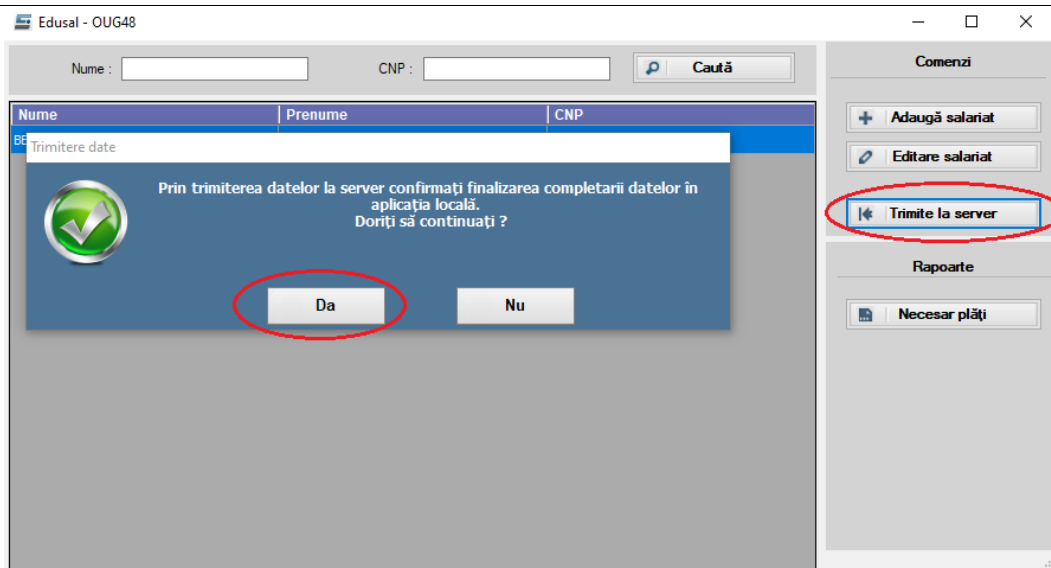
Edusal - OUG48

Nume :
CNP :
Caută

| Nume | Prenume | CNP |
|---|---|---|
| BE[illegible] | | |

Trimitere date

Prin trimiterea datelor la server confirmaţi finalizarea completarii datelor în aplicaţia locală.
Doriţi să continuaţi ?

Da
Nu

Comenzi
Adaugă salariat
Editare salariat
Trimite la server
Rapoarte
Necesar plăţi